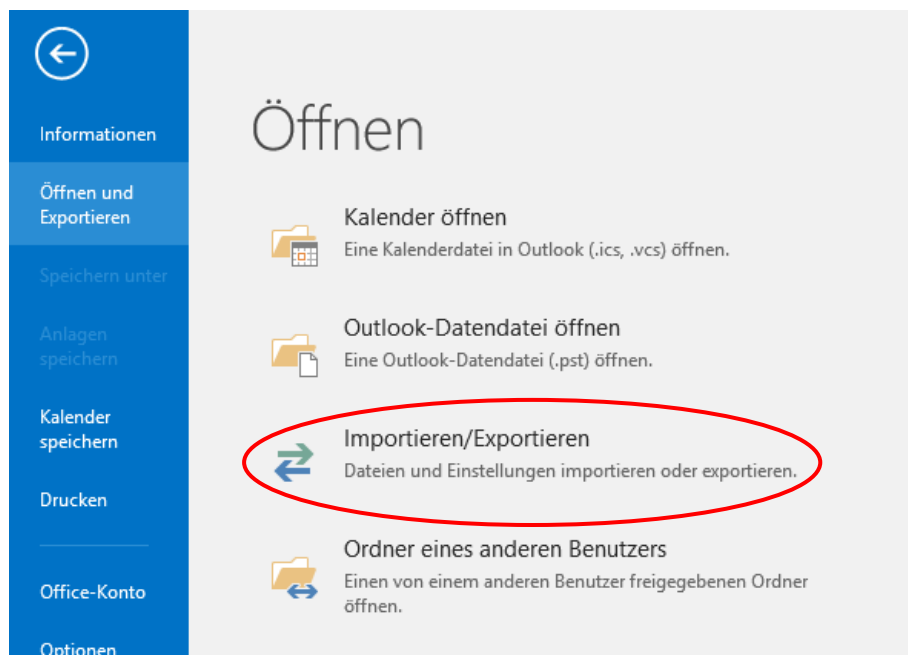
Informationen

Öffnen und Exportieren

Speichern unter

Anlagen speichern

Kalender speichern

Drucken

Office-Konto

Optionen

Öffnen

Kalender öffnen
Eine Kalenderdatei in Outlook (.ics, .vcs) öffnen.

Outlook-Datendatei öffnen
Eine Outlook-Datendatei (.pst) öffnen.

Importieren/Exportieren
Dateien und Einstellungen importieren oder exportieren.

Ordner eines anderen Benutzers
Einen von einem anderen Benutzer freigegebenen Ordner öffnen.